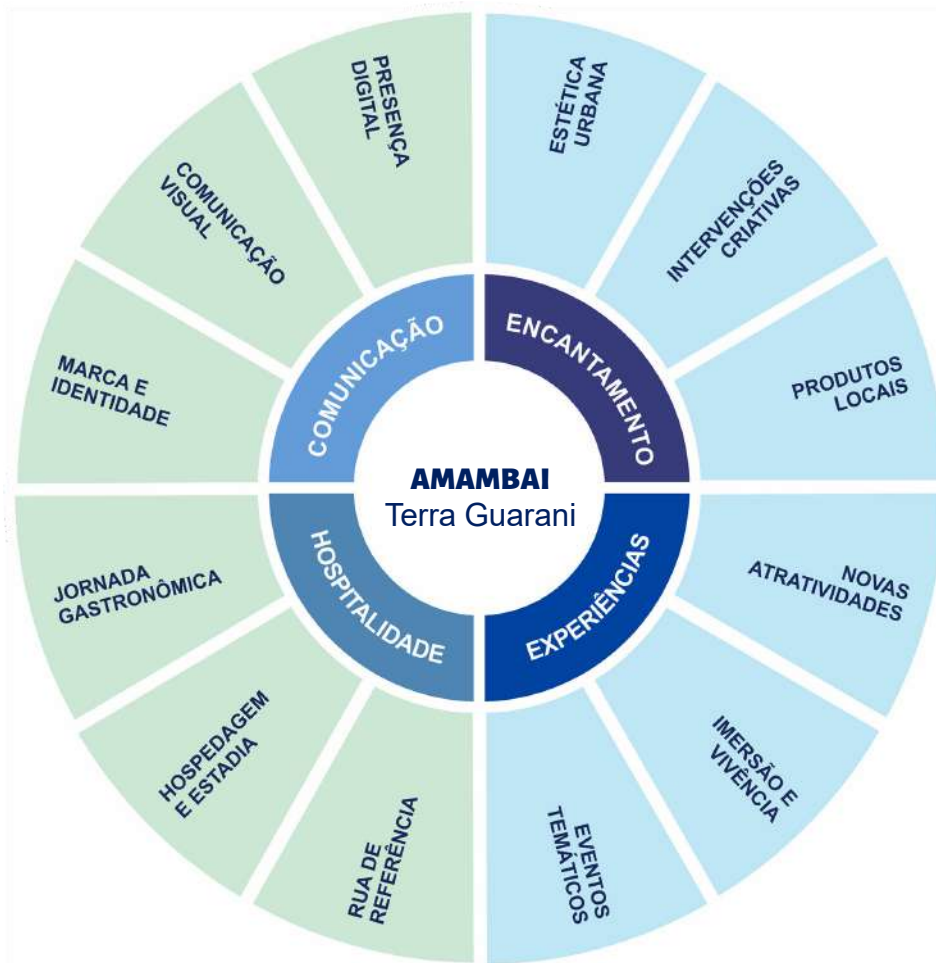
AMAMBAI
Terra Guarani

COMUNICAÇÃO

ENCANTAMENTO

EXPERIÊNCIAS

HOSPITALIDADE

PRESENÇA DIGITAL

ESTÉTICA URBANA

INTERVENÇÕES CRIATIVAS

PRODUTOS LOCAIS

NOVAS ATRATIVIDADES

IMERSÃO E VIVÊNCIA

EVENTOS TEMÁTICOS

RUA DE REFERÊNCIA

HOSPEDAGEM E ESTADIA

JORNADA GASTRONÔMICA

MARCA E IDENTIDADE

COMUNICAÇÃO VISUAL